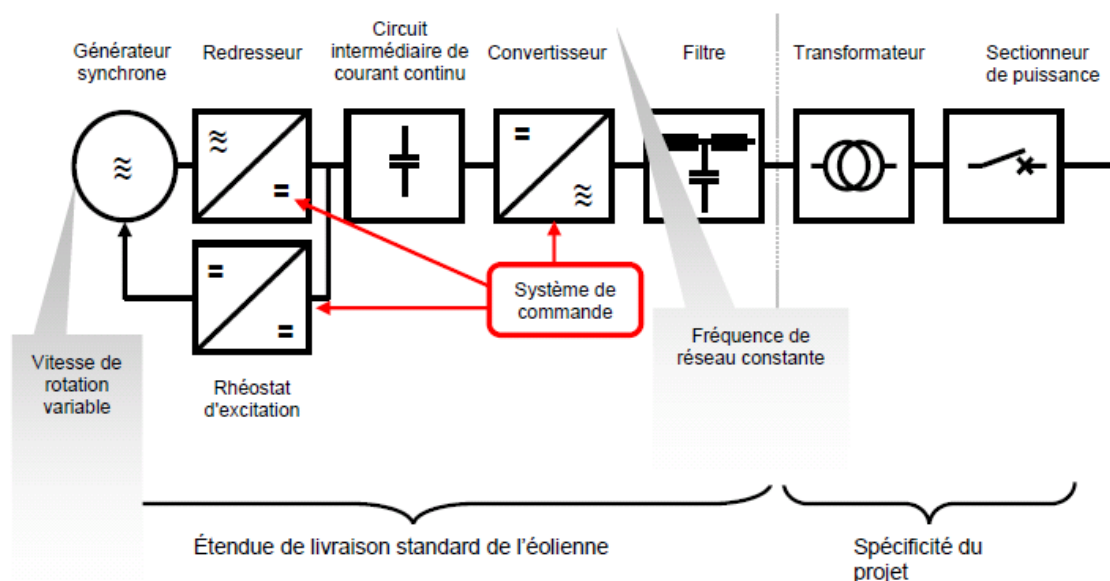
Générateur synchrone

Redresseur

Circuit intermédiaire de courant continu

Convertisseur

Filtre

Transformateur

Sectionneur de puissance

≈

≈

=

=

=

=

≈

Système de commande

Rhéostat d'excitation

Vitesse de rotation variable

Fréquence de réseau constante

Étendue de livraison standard de l'éolienne

Spécificité du projet